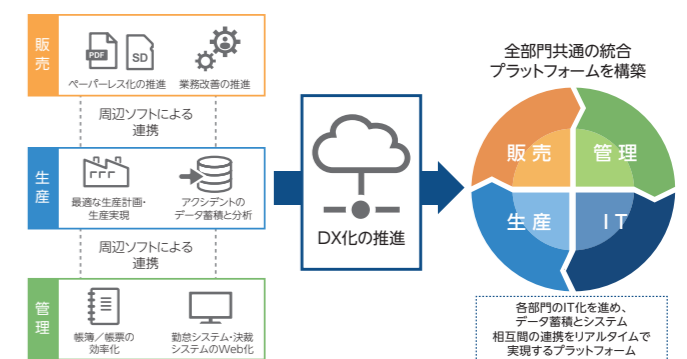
販売

PDF

SD

ペーパーレス化の推進

業務改善の推進

周辺ソフトによる連携

生産

最適な生産計画・生産実現

アクシデントのデータ蓄積と分析

周辺ソフトによる連携

管理

帳簿／帳票の効率化

勤怠システム・決裁システムのWeb化

DX化の推進

全部門共通の統合プラットフォームを構築

販売

管理

生産

IT

各部門のIT化を進め、データ蓄積とシステム相互間の連携をリアルタイムで実現するプラットフォーム